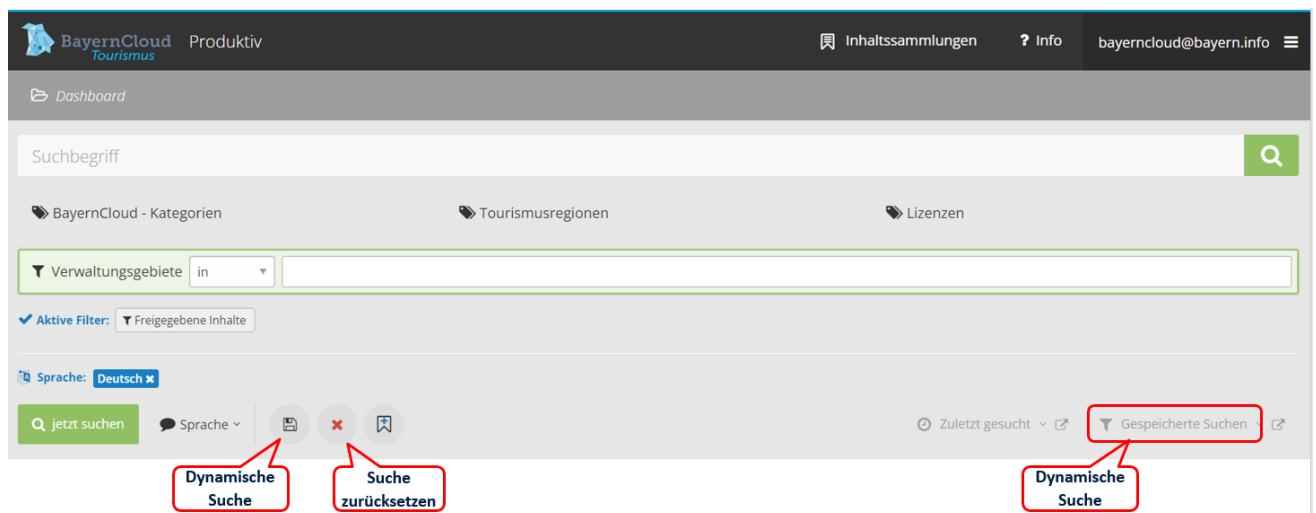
BayernCloud Tourismus Produktiv

Inhaltssammlungen ? Info bayerncloud@bayern.info

Dashboard

Suchbegriff

BayernCloud - Kategorien Tourismusregionen Lizenzen

Verwaltungsgebiete in

Aktive Filter: Freigegebene Inhalte

Sprache: Deutsch

jetzt suchen Sprache

Zuletzt gesucht Gespeicherte Suchen

Dynamische Suche

Suche zurücksetzen

Dynamische Suche